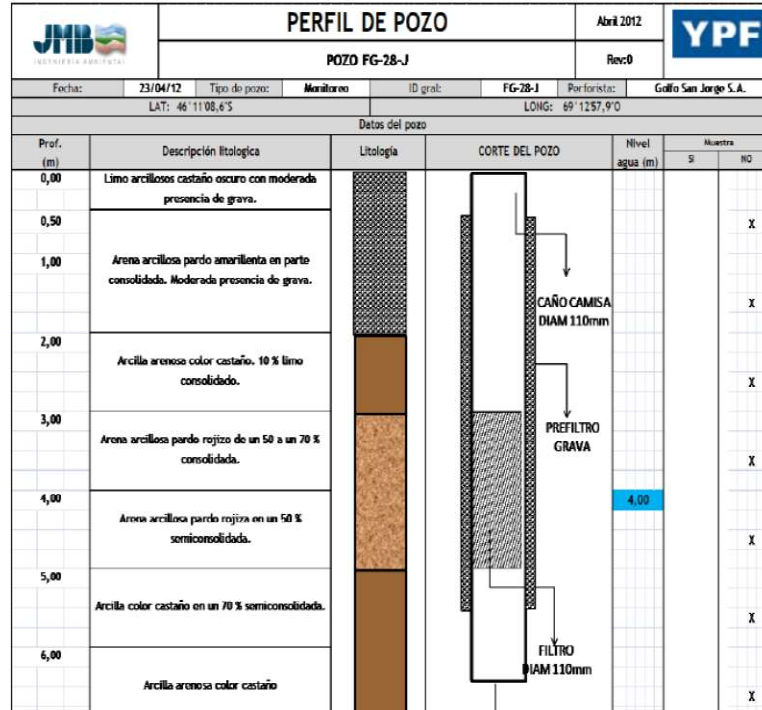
JMB INGENIERIA AMBIENTAL

PERFIL DE POZO

Abril 2012

YPF

POZO FG-28-J

Rev:0

| Fecha: | 23/04/12 | Tipo de pozo: | Monitoreo | ID gral: | FG-28-J | Perforista: | Golfo San Jorge S.A. |
|---|---|---|---|---|---|---|---|
| | LAT: 46°11'08,6"S | | | | LONG: 69°12'57,9"O | | |

Datos del pozo

| Prof. (m) | Descripción litologica | Litología | CORTE DEL POZO | Nivel agua (m) | Muestra SI | Muestra NO |
|---|---|---|---|---|---|---|
| 0,00 | Limo arcillosos castaño oscuro con moderada presencia de grava. | | | | | |
| 0,50 | | | | | | X |
| 1,00 | Arena arcillosa pardo amarillenta en parte consolidada. Moderada presencia de grava. | | CAÑO CAMISA DIAM 110mm | | | X |
| 2,00 | Arcilla arenosa color castaño. 10 % limo consolidado. | | | | | X |
| 3,00 | Arena arcillosa pardo rojizo de un 50 a un 70 % consolidada. | | PREFILTRO GRAVA | | | X |
| 4,00 | Arena arcillosa pardo rojiza en un 50 % semiconsolidada. | | | 4,00 | | X |
| 5,00 | Arcilla color castaño en un 70 % semiconsolidada. | | | | | X |
| 6,00 | Arcilla arenosa color castaño | | FILTRO DIAM 110mm | | | X |